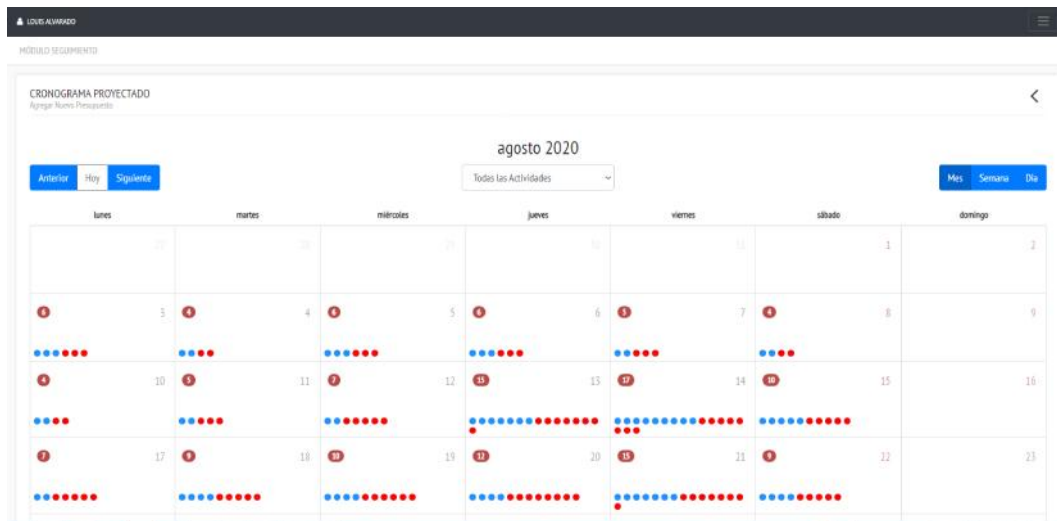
LOUIS ALVARADO

MÓDULO SEGUIMIENTO

CRONOGRAMA PROYECTADO
Agregar Nuevo Presupuesto

agosto 2020

Anterior Hoy Siguiente

Todas las Actividades

Mes Semana Día

| lunes | martes | miércoles | jueves | viernes | sábado | domingo |
|---|---|---|---|---|---|---|
| 27 | 28 | 29 | 30 | 31 | 1 | 2 |
| 6 3 | 4 4 | 6 5 | 6 6 | 5 7 | 4 8 | 9 |
| 4 10 | 5 11 | 7 12 | 15 13 | 17 14 | 10 15 | 16 |
| 7 17 | 9 18 | 10 19 | 12 20 | 15 21 | 9 22 | 23 |